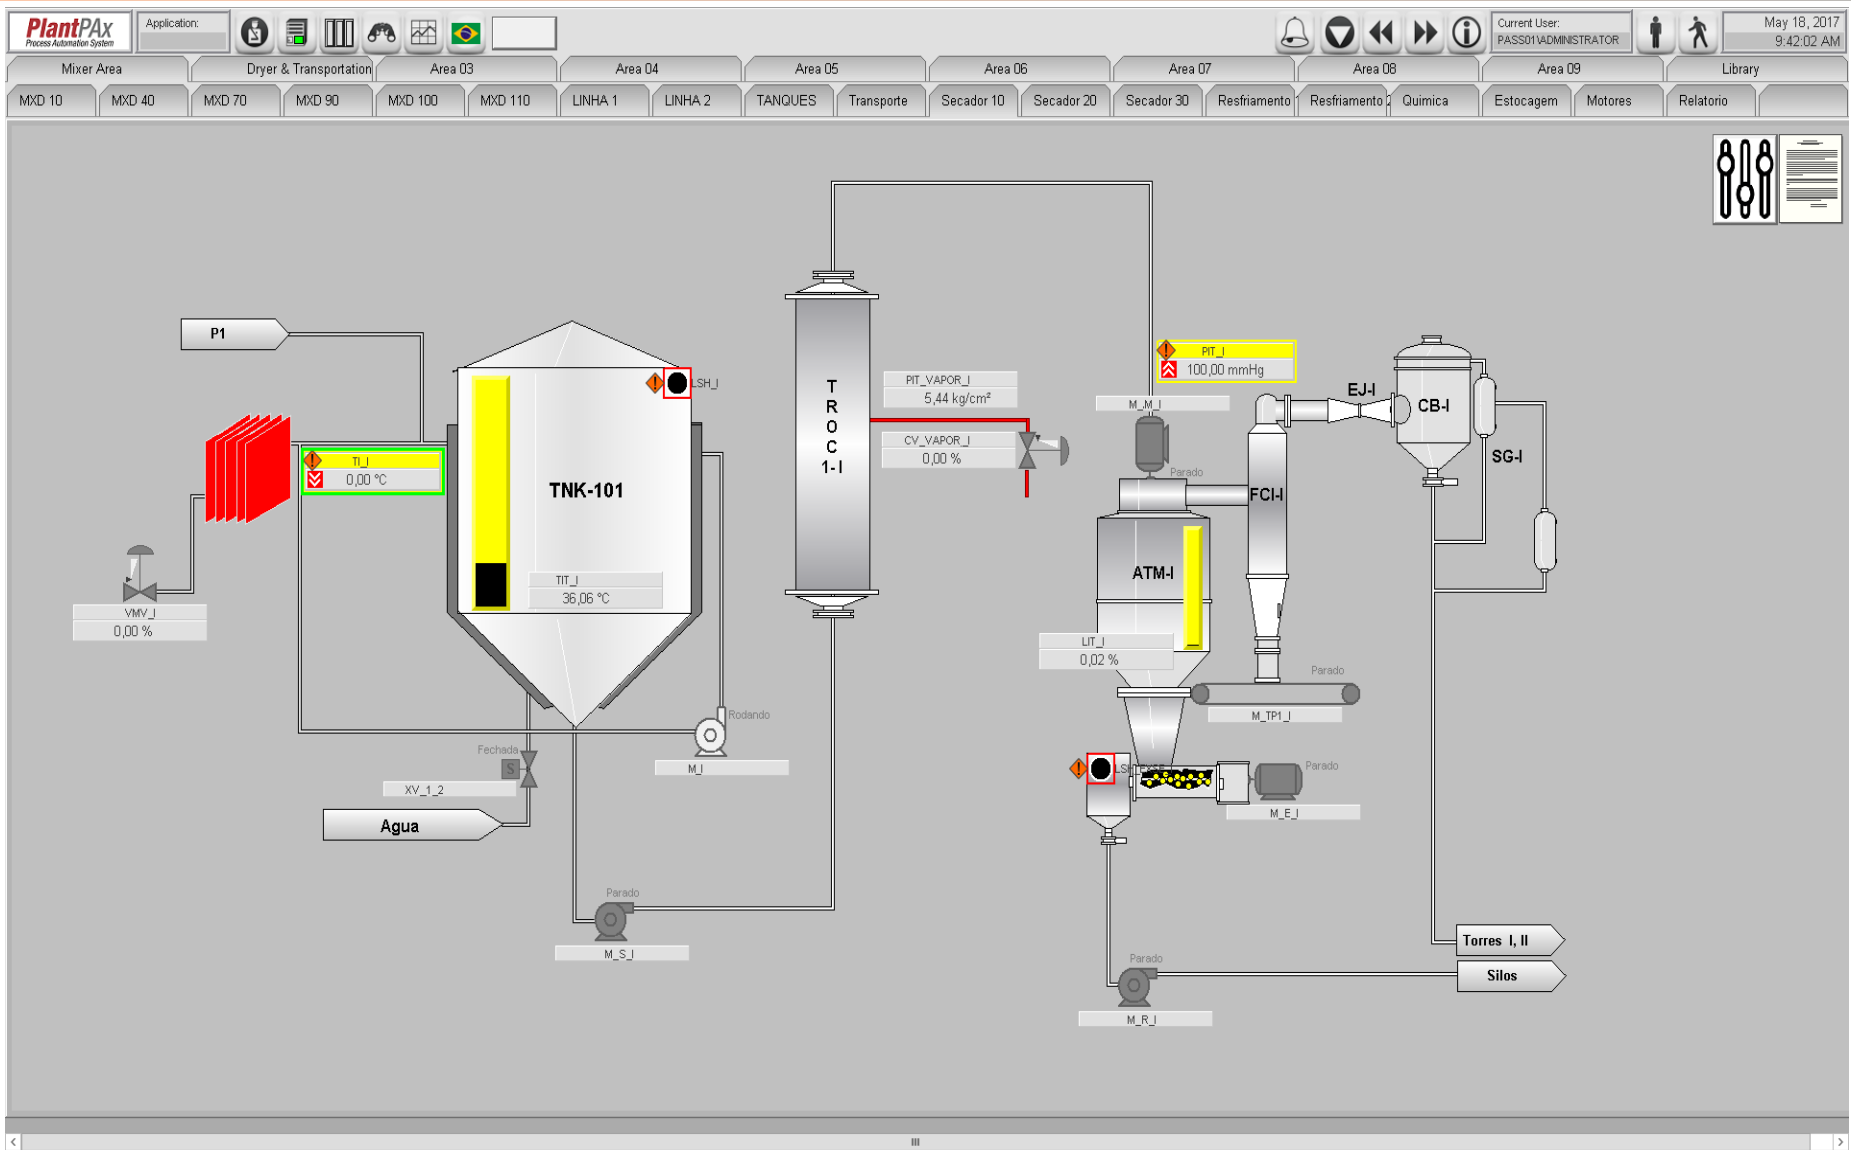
PlantPAx
Process Automation System
Application:

Current User:
PASS01\ADMINISTRATOR

May 18, 2017
9:42:02 AM

Mixer Area | Dryer & Transportation | Area 03 | Area 04 | Area 05 | Area 06 | Area 07 | Area 08 | Area 09 | Library

MXD 10 | MXD 40 | MXD 70 | MXD 90 | MXD 100 | MXD 110 | LINHA 1 | LINHA 2 | TANQUES | Transporte | Secador 10 | Secador 20 | Secador 30 | Resfriamento | Resfriamento 2 | Quimica | Estocagem | Motores | Relatorio

P1

TI_I
0,00 °C

VMV_I
0,00 %

LSH_I

TNK-101

TIT_I
36,06 °C

Rodando
M_I

Fechada
S
XV_1_2

Agua

Parado
M_S_I

T
R
O
C
1-I

PIT_VAPOR_I
5,44 kg/cm²

CV_VAPOR_I
0,00 %

PIT_I
100,00 mmHg

M_M_I
Parado

EJ-I
CB-I
SG-I
FCI-I
ATM-I

LIT_I
0,02 %

Parado
M_TP1_I

LSL_I

Parado
M_E_I

Parado
M_R_I

Torres I, II
Silos